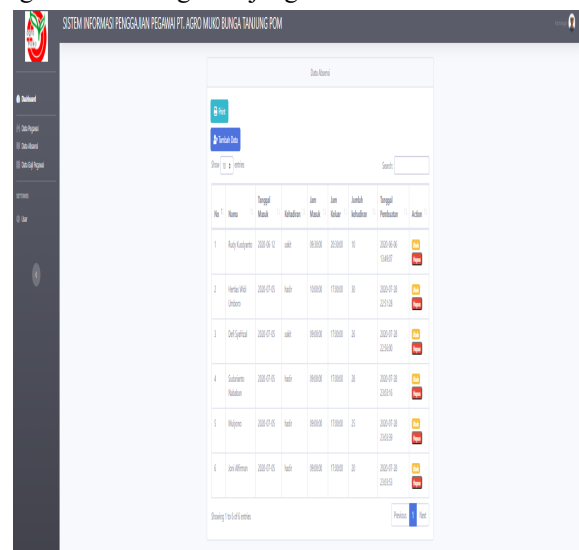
SISTEM INFORMASI PENGGAJAAN PEGAWAI PT. AGRO MUKO BUNGA TANJUNG POM

Dashboard
Data Pegawai
Data Absensi
Data Gaji Pegawai
SETTINGS
User

Data Absensi

Print
Tambah Data

Show 10 entries
Search:

| No | Nama | Tanggal Masuk | Kehadiran | Jam Masuk | Jam Keluar | Jumlah kehadiran | Tanggal Pembuatan | Action |
|---|---|---|---|---|---|---|---|---|
| 1 | Rudy Kustyanto | 2020-06-12 | sakit | 08:00:00 | 20:00:00 | 10 | 2020-06-06 13:46:07 | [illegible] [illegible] |
| 2 | Hentas Widi Umbara | 2020-07-05 | hadir | 10:00:00 | 17:00:00 | 30 | 2020-07-20 22:51:28 | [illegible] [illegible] |
| 3 | Defi Syafrizal | 2020-07-05 | sakit | 09:00:00 | 17:00:00 | 20 | 2020-07-20 22:56:00 | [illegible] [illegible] |
| 4 | Sukarianto Nababan | 2020-07-05 | hadir | 09:00:00 | 17:00:00 | 28 | 2020-07-20 23:00:16 | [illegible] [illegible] |
| 5 | Mulyono | 2020-07-05 | hadir | 09:00:00 | 17:00:00 | 25 | 2020-07-20 23:00:36 | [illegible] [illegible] |
| 6 | Joni Affriman | 2020-07-05 | hadir | 09:00:00 | 17:00:00 | 20 | 2020-07-20 23:00:55 | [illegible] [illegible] |

Showing 1 to 6 of 6 entries
Previous 1 Next